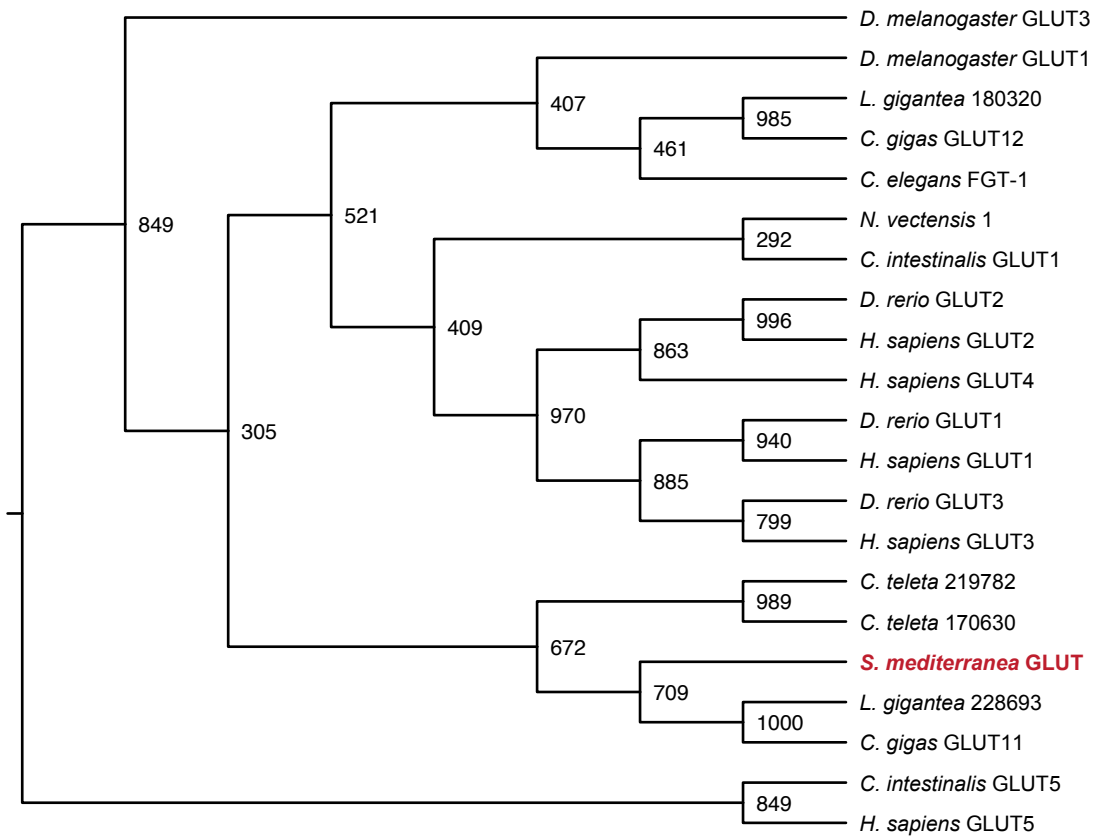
D. melanogaster GLUT3
D. melanogaster GLUT1
407
L. gigantea 180320
985
C. gigas GLUT12
461
C. elegans FGT-1
849
521
N. vectensis 1
292
C. intestinalis GLUT1
D. rerio GLUT2
996
H. sapiens GLUT2
409
863
H. sapiens GLUT4
970
D. rerio GLUT1
305
940
H. sapiens GLUT1
885
D. rerio GLUT3
799
H. sapiens GLUT3
C. teleta 219782
989
C. teleta 170630
672
S. mediterranea GLUT
709
L. gigantea 228693
1000
C. gigas GLUT11
C. intestinalis GLUT5
849
H. sapiens GLUT5